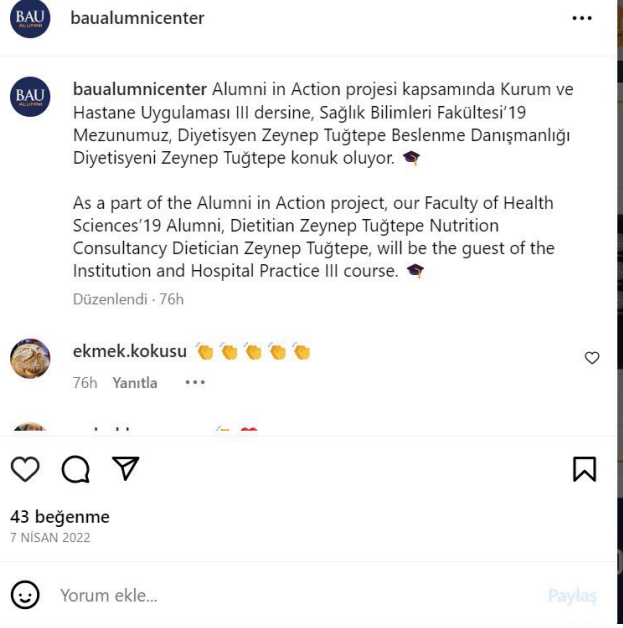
BAU ALUMNI

baualumnicenter

•••

BAU ALUMNI

baualumnicenter Alumni in Action projesi kapsamında Kurum ve Hastane Uygulaması III dersine, Sağlık Bilimleri Fakültesi'19 Mezunumuz, Diyetisyen Zeynep Tuğtepe Beslenme Danışmanlığı Diyetisyeni Zeynep Tuğtepe konuk oluyor. 🎓

As a part of the Alumni in Action project, our Faculty of Health Sciences'19 Alumni, Dietitian Zeynep Tuğtepe Nutrition Consultancy Dietician Zeynep Tuğtepe, will be the guest of the Institution and Hospital Practice III course. 🎓

Düzenlendi · 76h

ekmek.kokusu 👏👏👏👏👏

76h Yanıtla •••

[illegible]

43 beğenme

7 NİSAN 2022

Yorum ekle...

Paylaş